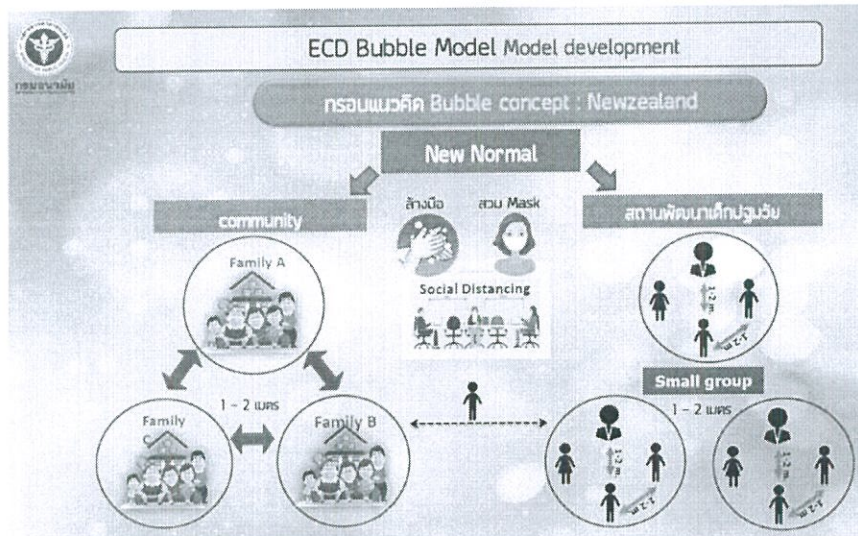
กรมอนามัย

ECD Bubble Model Model development

กรอบแนวคิด Bubble concept : Newzealand

New Normal

community

ล้างมือ

สวม Mask

Social Distancing

สถานพัฒนาเด็กปฐมวัย

Family A

Family C

Family B

1 - 2 เมตร

Small group

1 - 2 เมตร

1-2 m

1-2 m

1-2 m

1-2 m

1-2 m

1-2 m